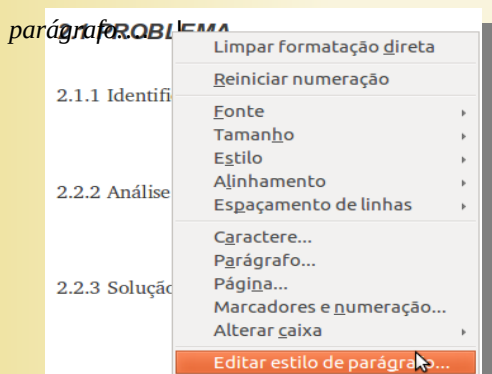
parágrafo...

2.1 PROBLEMA

2.1.1 Identifi

2.2.2 Análise

2.2.3 Soluçã

Limpar formatação direta
Reiniciar numeração
Fonte
Tamanho
Estilo
Alinhamento
Espaçamento de linhas
Caractere...
Parágrafo...
Página...
Marcadores e numeração...
Alterar caixa
Editar estilo de parágrafo...